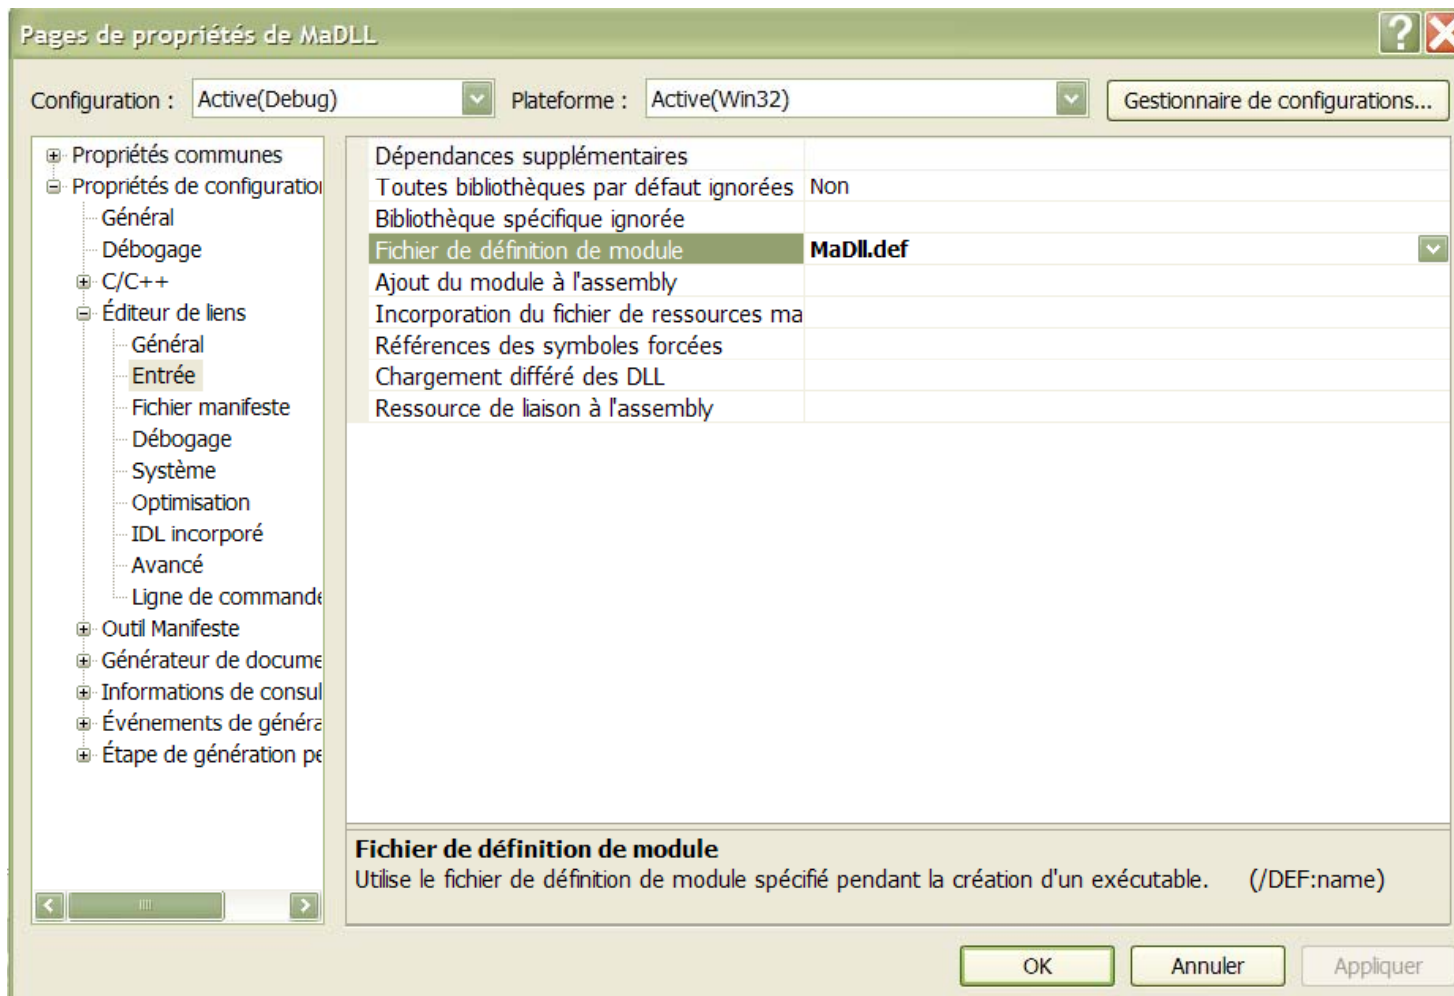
Pages de propriétés de MaDLL

Configuration : Active(Debug)

Plateforme : Active(Win32)

Gestionnaire de configurations...

Propriétés communes
Propriétés de configuratio
Général
Débogage
C/C++
Éditeur de liens
Général
Entrée
Fichier manifeste
Débogage
Système
Optimisation
IDL incorporé
Avancé
Ligne de commande
Outil Manifeste
Générateur de docume
Informations de consul
Événements de généra
Étape de génération pe

| | |
|---|---|
| Dépendances supplémentaires | |
| Toutes bibliothèques par défaut ignorées | Non |
| Bibliothèque spécifique ignorée | |
| Fichier de définition de module | MaDll.def |
| Ajout du module à l'assembly | |
| Incorporation du fichier de ressources ma | |
| Références des symboles forcées | |
| Chargement différé des DLL | |
| Ressource de liaison à l'assembly | |

Fichier de définition de module
Utilise le fichier de définition de module spécifié pendant la création d'un exécutable. (/DEF:name)

OK Annuler Appliquer